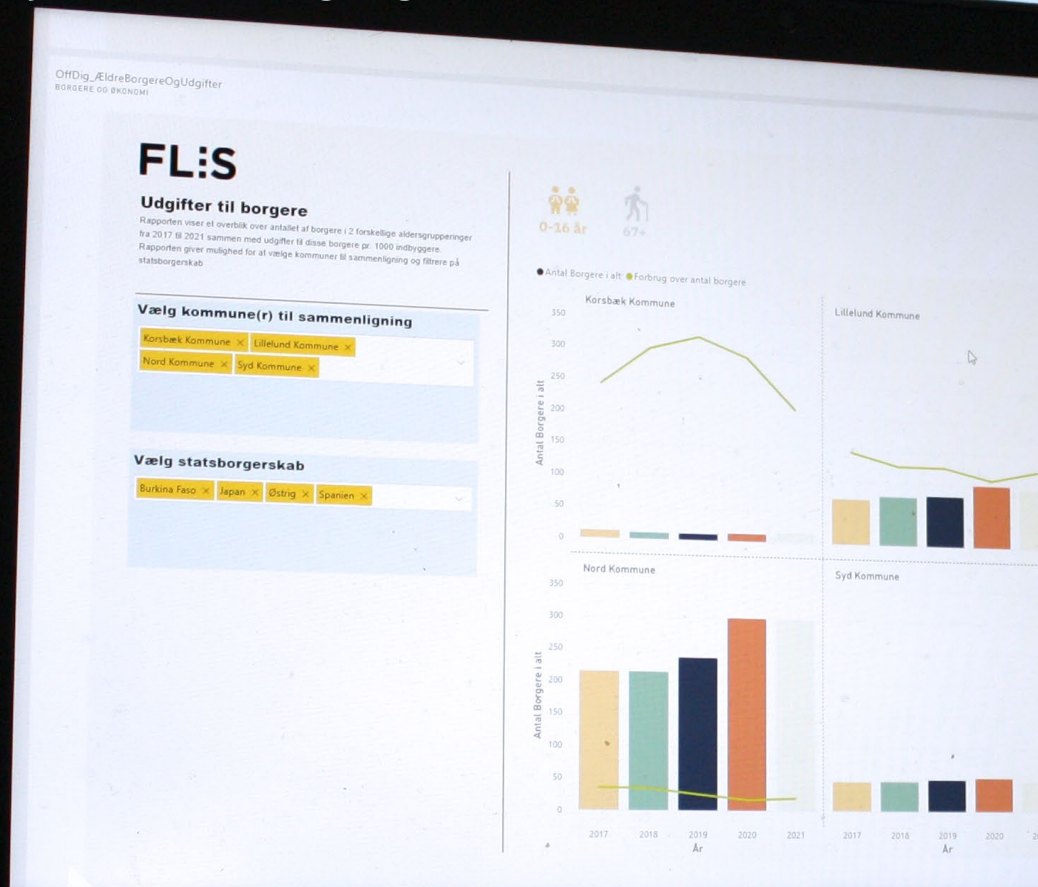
OffDig_ÆldreBorgereOgUdgifter
BORGERE OG ØKONOMI

FL:S

Udgifter til borgere

Rapporten viser et overblik over antallet af borgere i 2 forskellige aldersgrupperinger fra 2017 til 2021 sammen med udgifter til disse borgere pr. 1000 indbyggere. Rapporten giver mulighed for at vælge kommuner til sammenligning og filtrere på statsborgerskab

Vælg kommune(r) til sammenligning

Korsbæk Kommune × Lillelund Kommune × Nord Kommune × Syd Kommune ×

Vælg statsborgerskab

Burkina Faso × Japan × Østrig × Spanien ×

0-16 år
67+

● Antal Borgere i alt ● Forbrug over antal borgere

Korsbæk Kommune
Lillelund Kommune
Nord Kommune
Syd Kommune

350
300
250
200
150
100
50
0

Antal Borgere i alt

2017 2018 2019 2020 2021
År

2017 2018 2019 2020 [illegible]
År